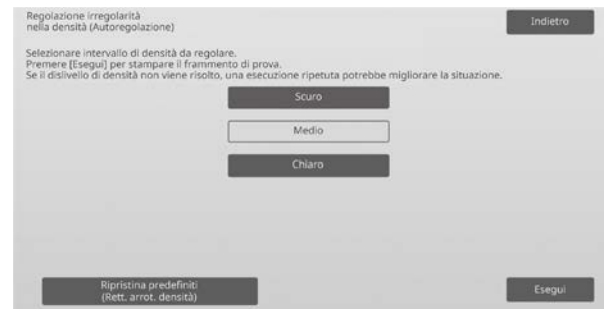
Regolazione irregolarità nella densità (Autoregolazione)

Indietro

Selezionare intervallo di densità da regolare.
Premere [Esegui] per stampare il frammento di prova.
Se il dislivello di densità non viene risolto, una esecuzione ripetuta potrebbe migliorare la situazione.

Scuro

Medio

Chiaro

Ripristina predefiniti (Rett. arrot. densità)

Esegui